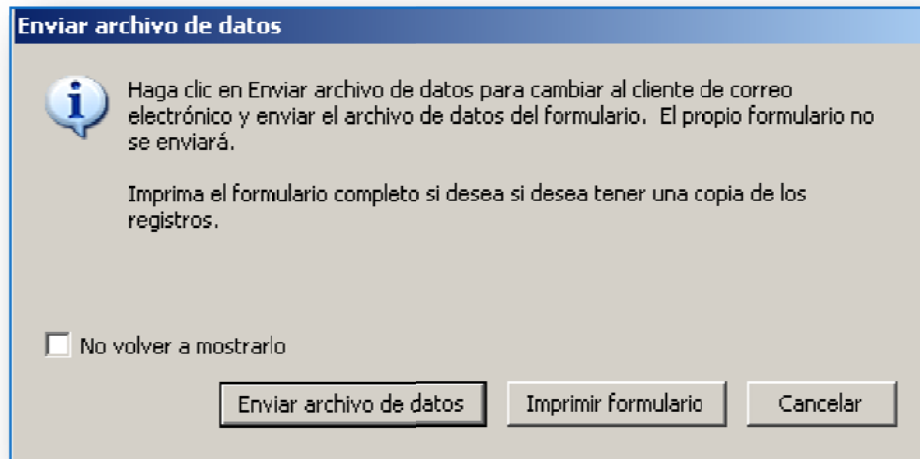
Enviar archivo de datos

Haga clic en Enviar archivo de datos para cambiar al cliente de correo electrónico y enviar el archivo de datos del formulario. El propio formulario no se enviará.

Imprima el formulario completo si desea si desea tener una copia de los registros.

No volver a mostrarlo

Enviar archivo de datos

Imprimir formulario

Cancelar